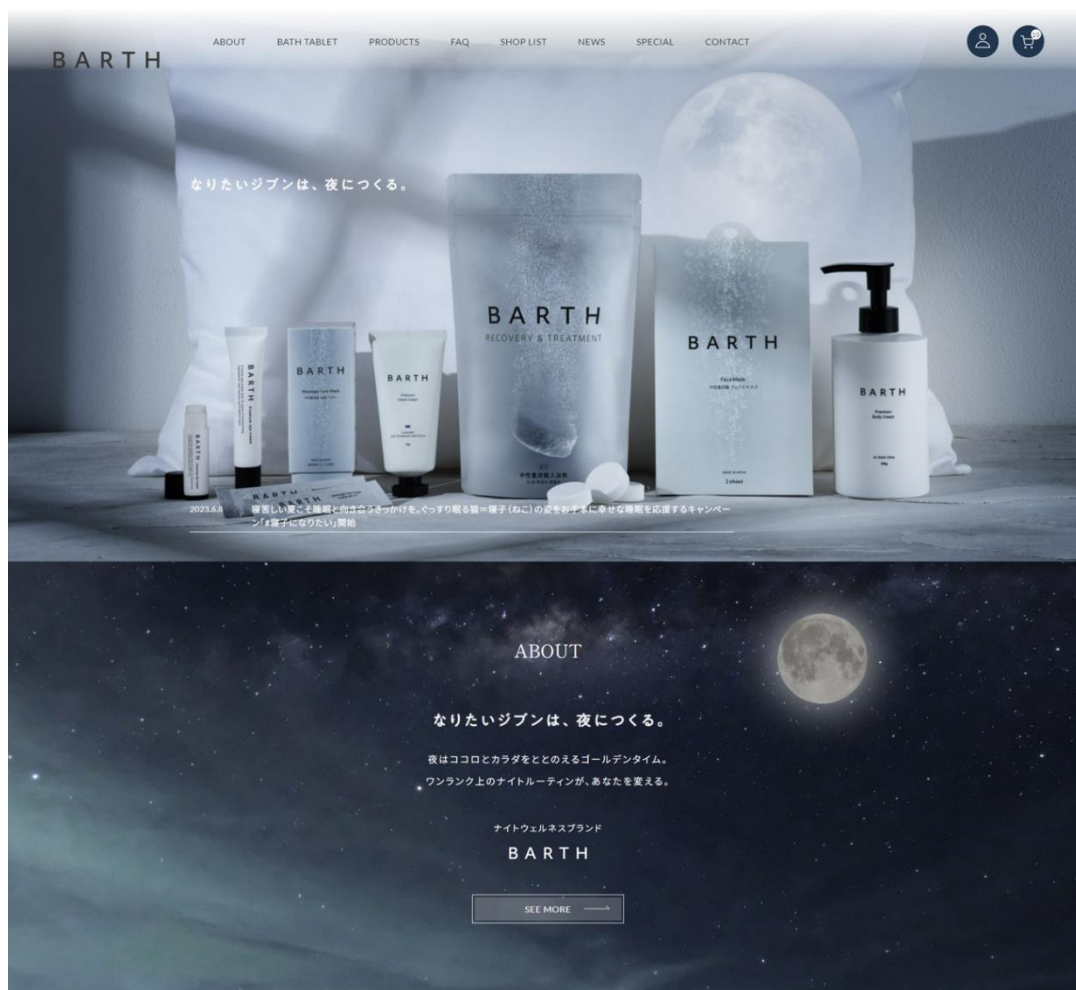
BARTH

ABOUT BATH TABLET PRODUCTS FAQ SHOP LIST NEWS SPECIAL CONTACT

なりたいジブンは、夜につくる。

BARTH
RECOVERY & TREATMENT

BARTH

BARTH

BARTH

BARTH

BARTH

2023.6.8 寝苦しい夏こそ睡眠と向き合うきっかけを。ぐっすり眠る猫＝寝子（ねこ）の姿をお手本に幸せな睡眠を応援するキャンペーン「#寝子になりたい」開始

ABOUT

なりたいジブンは、夜につくる。

夜はココロとカラダをととのえるゴールデンタイム。
ワンランク上のナイトルーティンが、あなたを変える。

ナイトウェルネスブランド

BARTH

SEE MORE